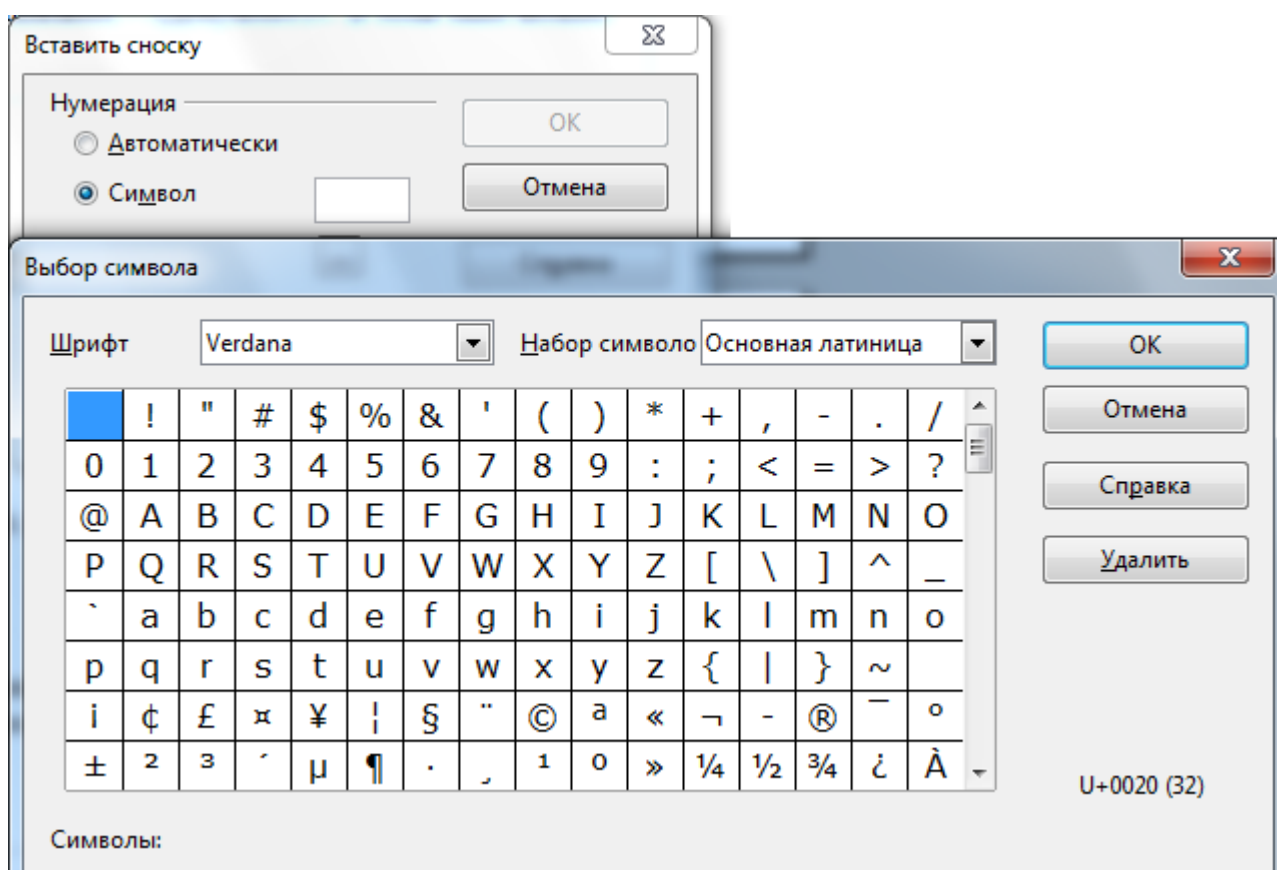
Вставить сноску

Нумерация

Автоматически

Символ

OK

Отмена

Выбор символа

Шрифт Verdana

Набор символо Основная латиница

| | ! | " | # | $ | % | & | ' | ( | ) | * | + | , | - | . | / |
|---|---|---|---|---|---|---|---|---|---|---|---|---|---|---|---|
| 0 | 1 | 2 | 3 | 4 | 5 | 6 | 7 | 8 | 9 | : | ; | < | = | > | ? |
| @ | A | B | C | D | E | F | G | H | I | J | K | L | M | N | O |
| P | Q | R | S | T | U | V | W | X | Y | Z | [ | \ | ] | ^ | _ |
| ` | a | b | c | d | e | f | g | h | i | j | k | l | m | n | o |
| p | q | r | s | t | u | v | w | x | y | z | { | \| | } | ~ | |
| ¡ | ¢ | £ | ¤ | ¥ | ¦ | § | ¨ | © | ª | « | ¬ | - | ® | ¯ | ° |
| ± | ² | ³ | ´ | µ | ¶ | · | ¸ | ¹ | º | » | ¼ | ½ | ¾ | ¿ | À |

OK

Отмена

Справка

Удалить

U+0020 (32)

Символы: